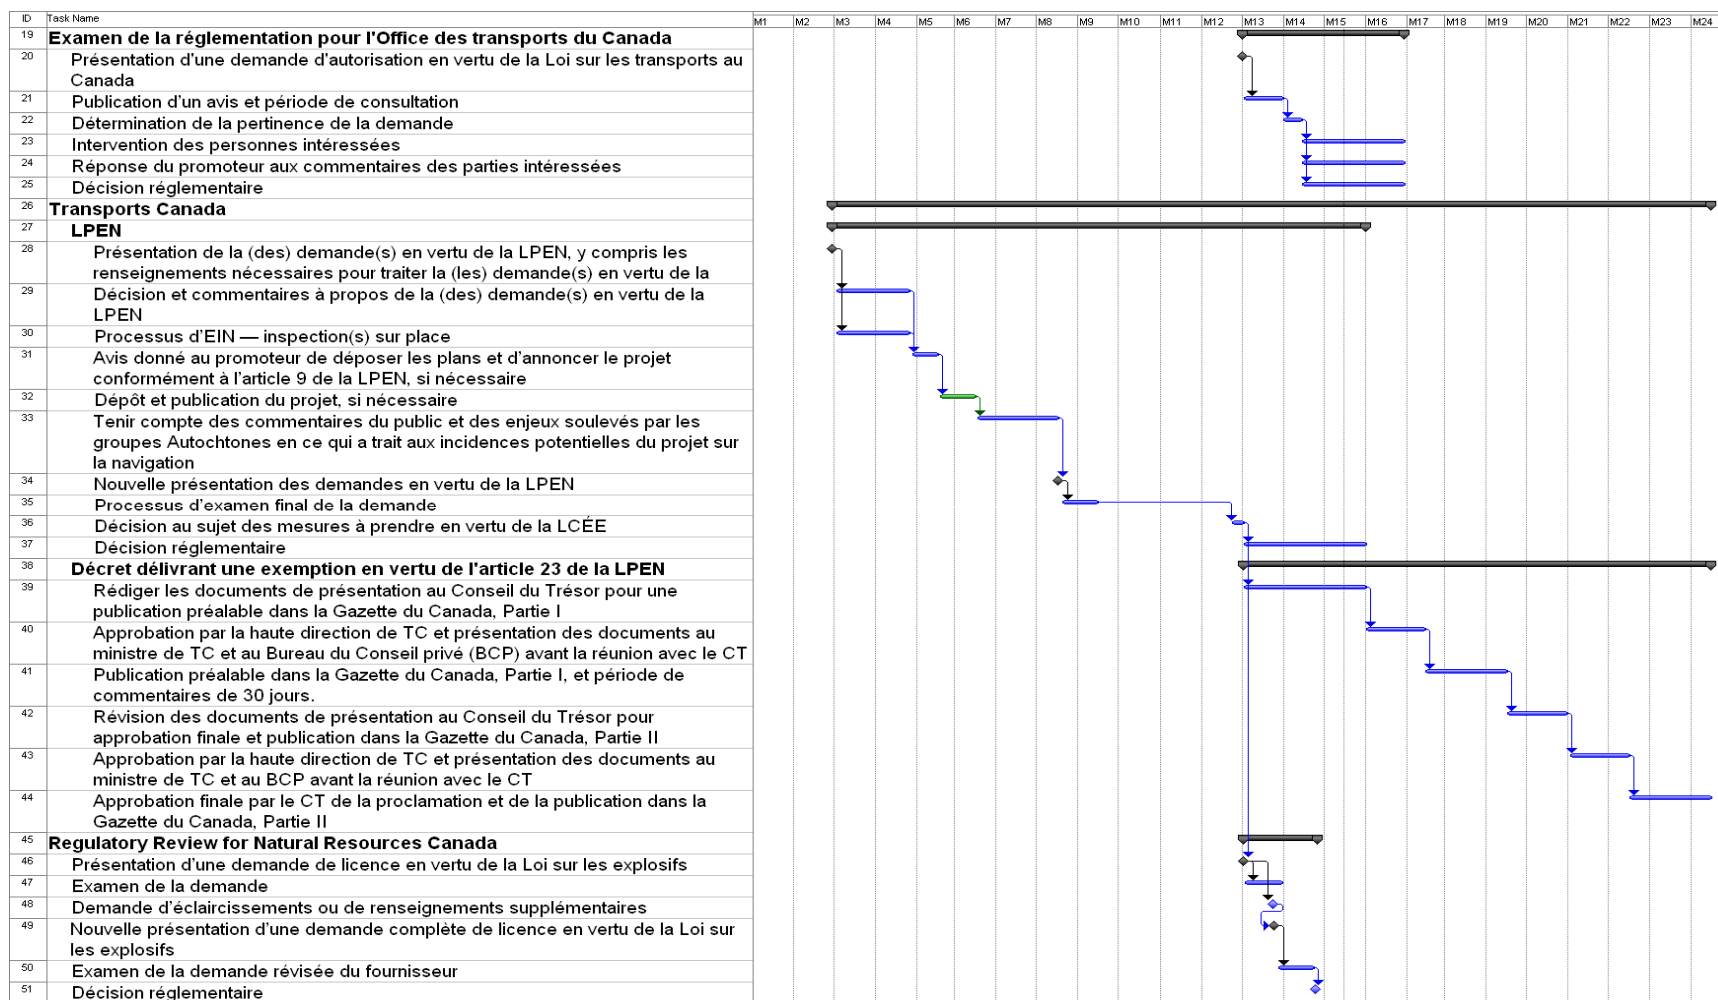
| ID | Task Name |
|---|---|
| 19 | Examen de la réglementation pour l'Office des transports du Canada |
| 20 | Présentation d'une demande d'autorisation en vertu de la Loi sur les transports au Canada |
| 21 | Publication d'un avis et période de consultation |
| 22 | Détermination de la pertinence de la demande |
| 23 | Intervention des personnes intéressées |
| 24 | Réponse du promoteur aux commentaires des parties intéressées |
| 25 | Décision réglementaire |
| 26 | Transports Canada |
| 27 | LPEN |
| 28 | Présentation de la (des) demande(s) en vertu de la LPEN, y compris les renseignements nécessaires pour traiter la (les) demande(s) en vertu de la |
| 29 | Décision et commentaires à propos de la (des) demande(s) en vertu de la LPEN |
| 30 | Processus d'EIN — inspection(s) sur place |
| 31 | Avis donné au promoteur de déposer les plans et d'annoncer le projet conformément à l'article 9 de la LPEN, si nécessaire |
| 32 | Dépôt et publication du projet, si nécessaire |
| 33 | Tenir compte des commentaires du public et des enjeux soulevés par les groupes Autochtones en ce qui a trait aux incidences potentielles du projet sur la navigation |
| 34 | Nouvelle présentation des demandes en vertu de la LPEN |
| 35 | Processus d'examen final de la demande |
| 36 | Décision au sujet des mesures à prendre en vertu de la LCÉE |
| 37 | Décision réglementaire |
| 38 | Décret délivrant une exemption en vertu de l'article 23 de la LPEN |
| 39 | Rédiger les documents de présentation au Conseil du Trésor pour une publication préalable dans la Gazette du Canada, Partie I |
| 40 | Approbation par la haute direction de TC et présentation des documents au ministre de TC et au Bureau du Conseil privé (BCP) avant la réunion avec le CT |
| 41 | Publication préalable dans la Gazette du Canada, Partie I, et période de commentaires de 30 jours. |
| 42 | Révision des documents de présentation au Conseil du Trésor pour approbation finale et publication dans la Gazette du Canada, Partie II |
| 43 | Approbation par la haute direction de TC et présentation des documents au ministre de TC et au BCP avant la réunion avec le CT |
| 44 | Approbation finale par le CT de la proclamation et de la publication dans la Gazette du Canada, Partie II |
| 45 | Regulatory Review for Natural Resources Canada |
| 46 | Présentation d'une demande de licence en vertu de la Loi sur les explosifs |
| 47 | Examen de la demande |
| 48 | Demande d'éclaircissements ou de renseignements supplémentaires |
| 49 | Nouvelle présentation d'une demande complète de licence en vertu de la Loi sur les explosifs |
| 50 | Examen de la demande révisée du fournisseur |
| 51 | Décision réglementaire |

M1 M2 M3 M4 M5 M6 M7 M8 M9 M10 M11 M12 M13 M14 M15 M16 M17 M18 M19 M20 M21 M22 M23 M24